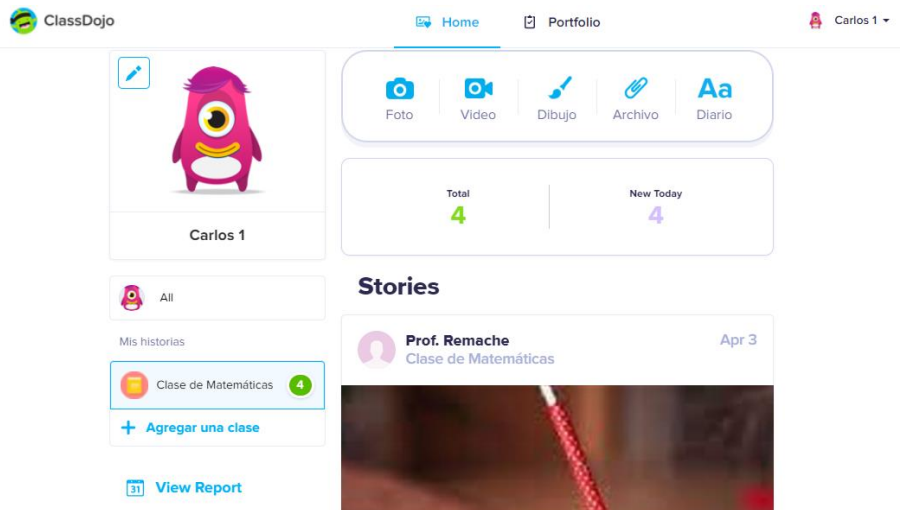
ClassDojo

Home

Portfolio

Carlos 1

Carlos 1

Foto
Video
Dibujo
Archivo
Aa
Diario

Total
4

New Today
4

Stories

All

Mis historias

Clase de Matemáticas 4

+ Agregar una clase

31 View Report

Prof. Remache
Clase de Matemáticas
Apr 3